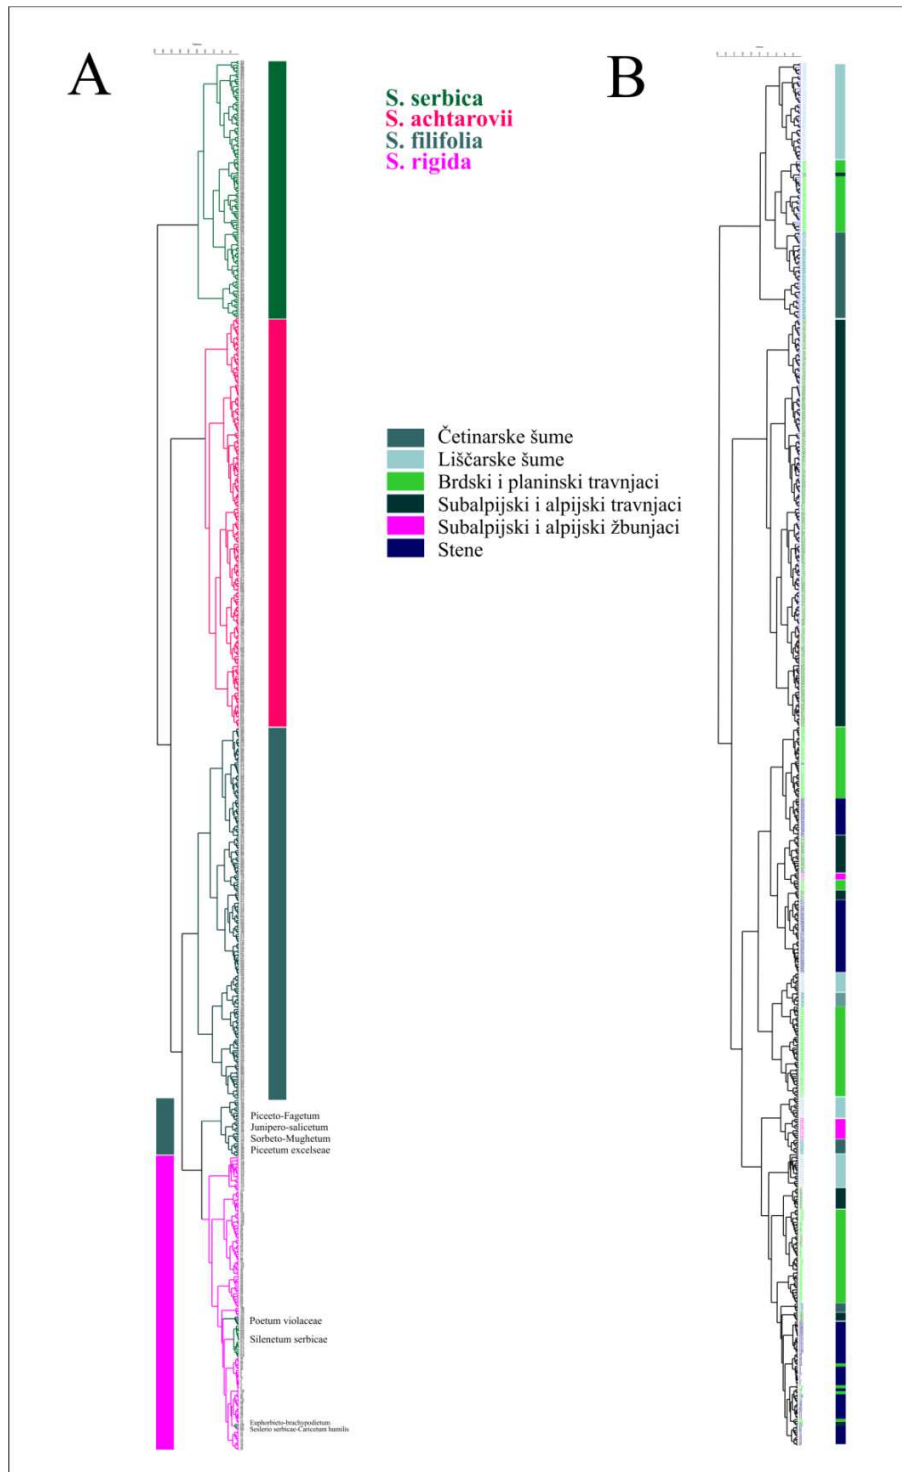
A

B

S. serbica
S. achtarovii
S. filifolia
S. rigida

Četinarske šume
Liščarske šume
Brdski i planinski travnjaci
Subalpijski i alpijski travnjaci
Subalpijski i alpijski žbunjaci
Stene

Piceeto-Fagetum
Junipero-salicetum
Sorbeto-Mughetum
Piceetum excelseae

Poetum violaceae
Silenetum serbicae

Euphorbieto-brachypodietum
Seslerio serbicae-Caricetum humilis